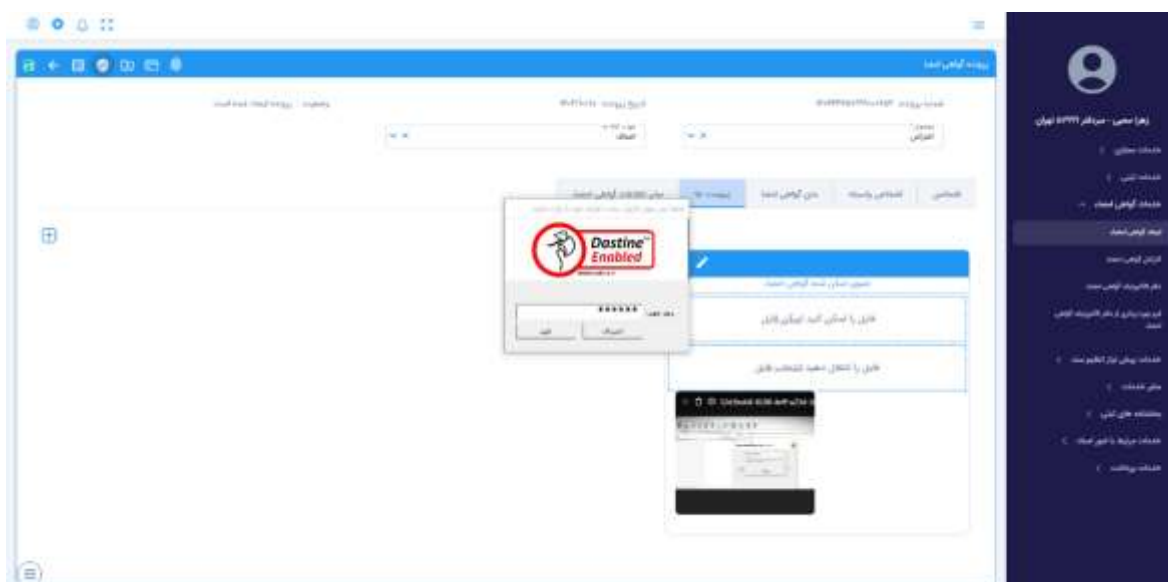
زهرا سعیی - سردفتر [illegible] تهران

خدمات مشاوره

خدمات ثبتی

خدمات گواهی امضاء

ثبت گواهی امضاء

کارتابل گواهی امضاء

دفتر الکترونیک گواهی امضاء

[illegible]

خدمات پیش نویس تنظیم سند

سایر خدمات

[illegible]

خدمات مرتبط با امور املاک

خدمات پرداخت

پرونده گواهی امضاء

شماره پرونده: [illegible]

تاریخ پرونده: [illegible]

وضعیت: پرونده ایجاد شده است

موضوع
اقرار

نوع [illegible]
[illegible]

اشخاص

اشخاص وابسته

متن گواهی امضاء

پیوست ها

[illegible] گواهی امضاء

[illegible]

Dastine
Enabled

******

انصراف

تایید

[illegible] گواهی امضاء

فایل را اینجا کلید کنید تا انتخاب شود

فایل را انتقال دهید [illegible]